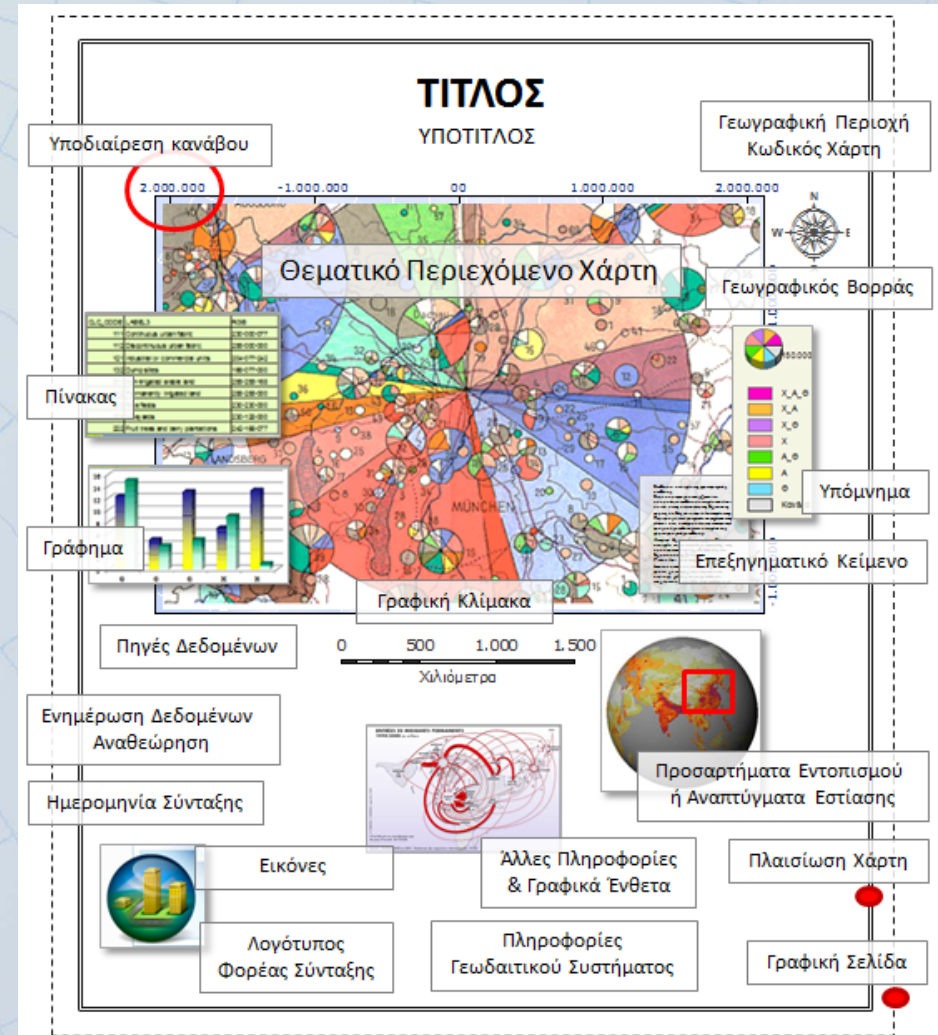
ΤΙΤΛΟΣ

ΥΠΟΤΙΤΛΟΣ

Γεωγραφική Περιοχή
Κωδικός Χάρτη

Υποδιαίρεση κανάβου

2.000.000 -1.000.000 00 1.000.000 2.000.000

N
W E

Θεματικό Περιεχόμενο Χάρτη

Γεωγραφικός Βορράς

Πίνακας

Υπόμνημα

Γράφημα

Επεξηγηματικό Κείμενο

Γραφική Κλίμακα

Πηγές Δεδομένων

0 500 1.000 1.500
Χιλιόμετρα

Ενημέρωση Δεδομένων
Αναθεώρηση

Προσαρτήματα Εντοπισμού
ή Αναπτύγματα Εστίασης

Ημερομηνία Σύνταξης

Εικόνες

Άλλες Πληροφορίες
& Γραφικά Ένθετα

Πλαισίωση Χάρτη

Λογότυπος
Φορέας Σύνταξης

Πληροφορίες
Γεωδαιτικού Συστήματος

Γραφική Σελίδα